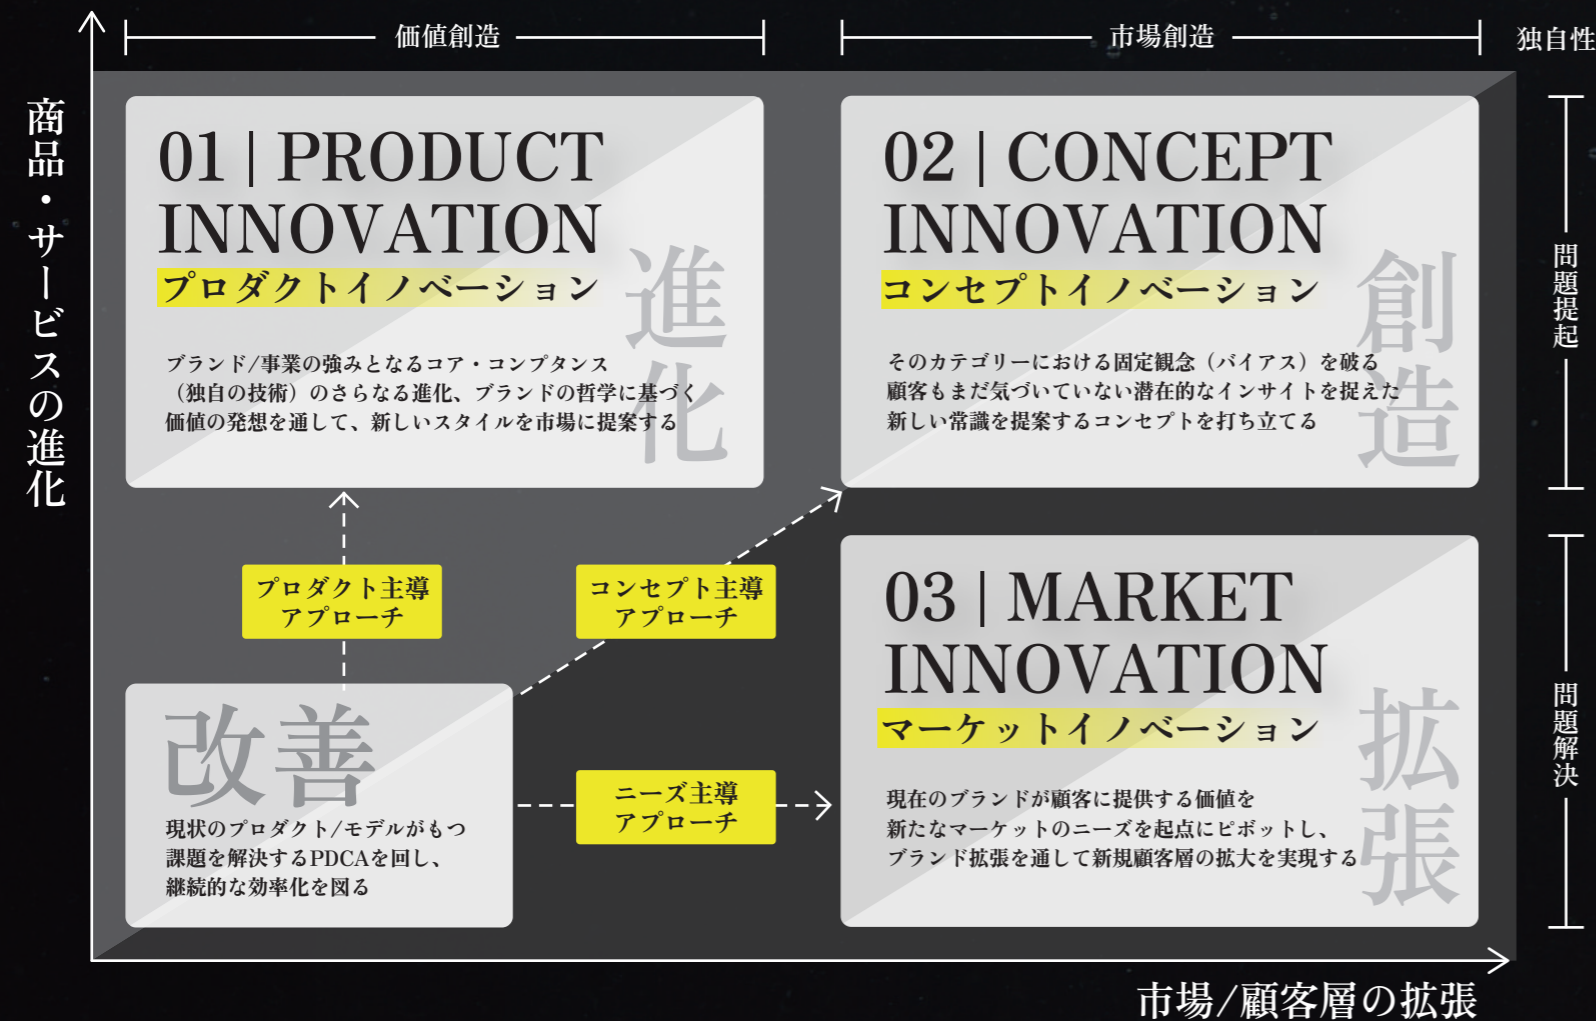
価値創造

市場創造

独自性

商品・サービスの進化

01 | PRODUCT INNOVATION
プロダクトイノベーション

進化

ブランド/事業の強みとなるコア・コンプタンス（独自の技術）のさらなる進化、ブランドの哲学に基づく価値の発想を通して、新しいスタイルを市場に提案する

02 | CONCEPT INNOVATION
コンセプトイノベーション

創造

そのカテゴリーにおける固定観念（バイアス）を破る顧客もまだ気づいていない潜在的なインサイトを捉えた新しい常識を提案するコンセプトを打ち立てる

問題提起

プロダクト主導アプローチ

コンセプト主導アプローチ

改善

現状のプロダクト/モデルがもつ課題を解決するPDCAを回し、継続的な効率化を図る

ニーズ主導アプローチ

03 | MARKET INNOVATION
マーケットイノベーション

拡張

現在のブランドが顧客に提供する価値を新たなマーケットのニーズを起点にピボットし、ブランド拡張を通して新規顧客層の拡大を実現する

問題解決

市場/顧客層の拡張